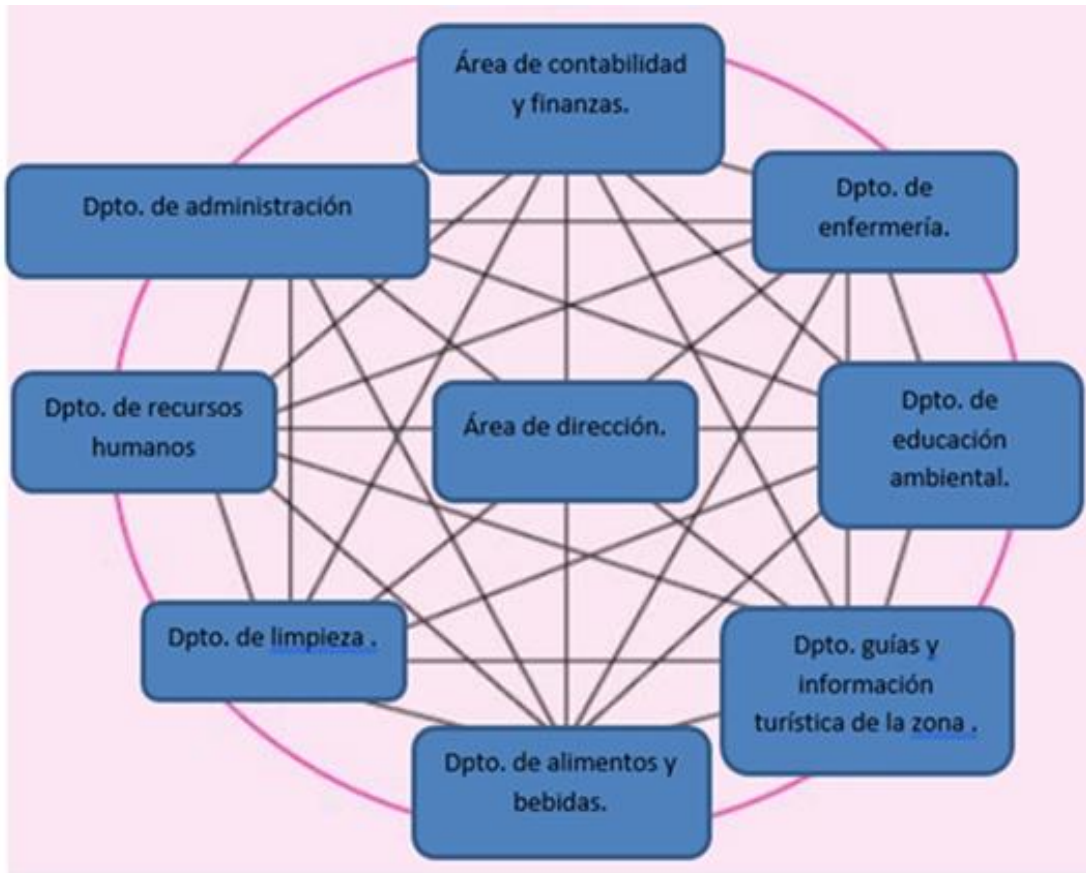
Área de contabilidad y finanzas.

Dpto. de administración

Dpto. de enfermería.

Dpto. de recursos humanos

Área de dirección.

Dpto. de educación ambiental.

Dpto. de limpieza .

Dpto. guías y información turística de la zona .

Dpto. de alimentos y bebidas.